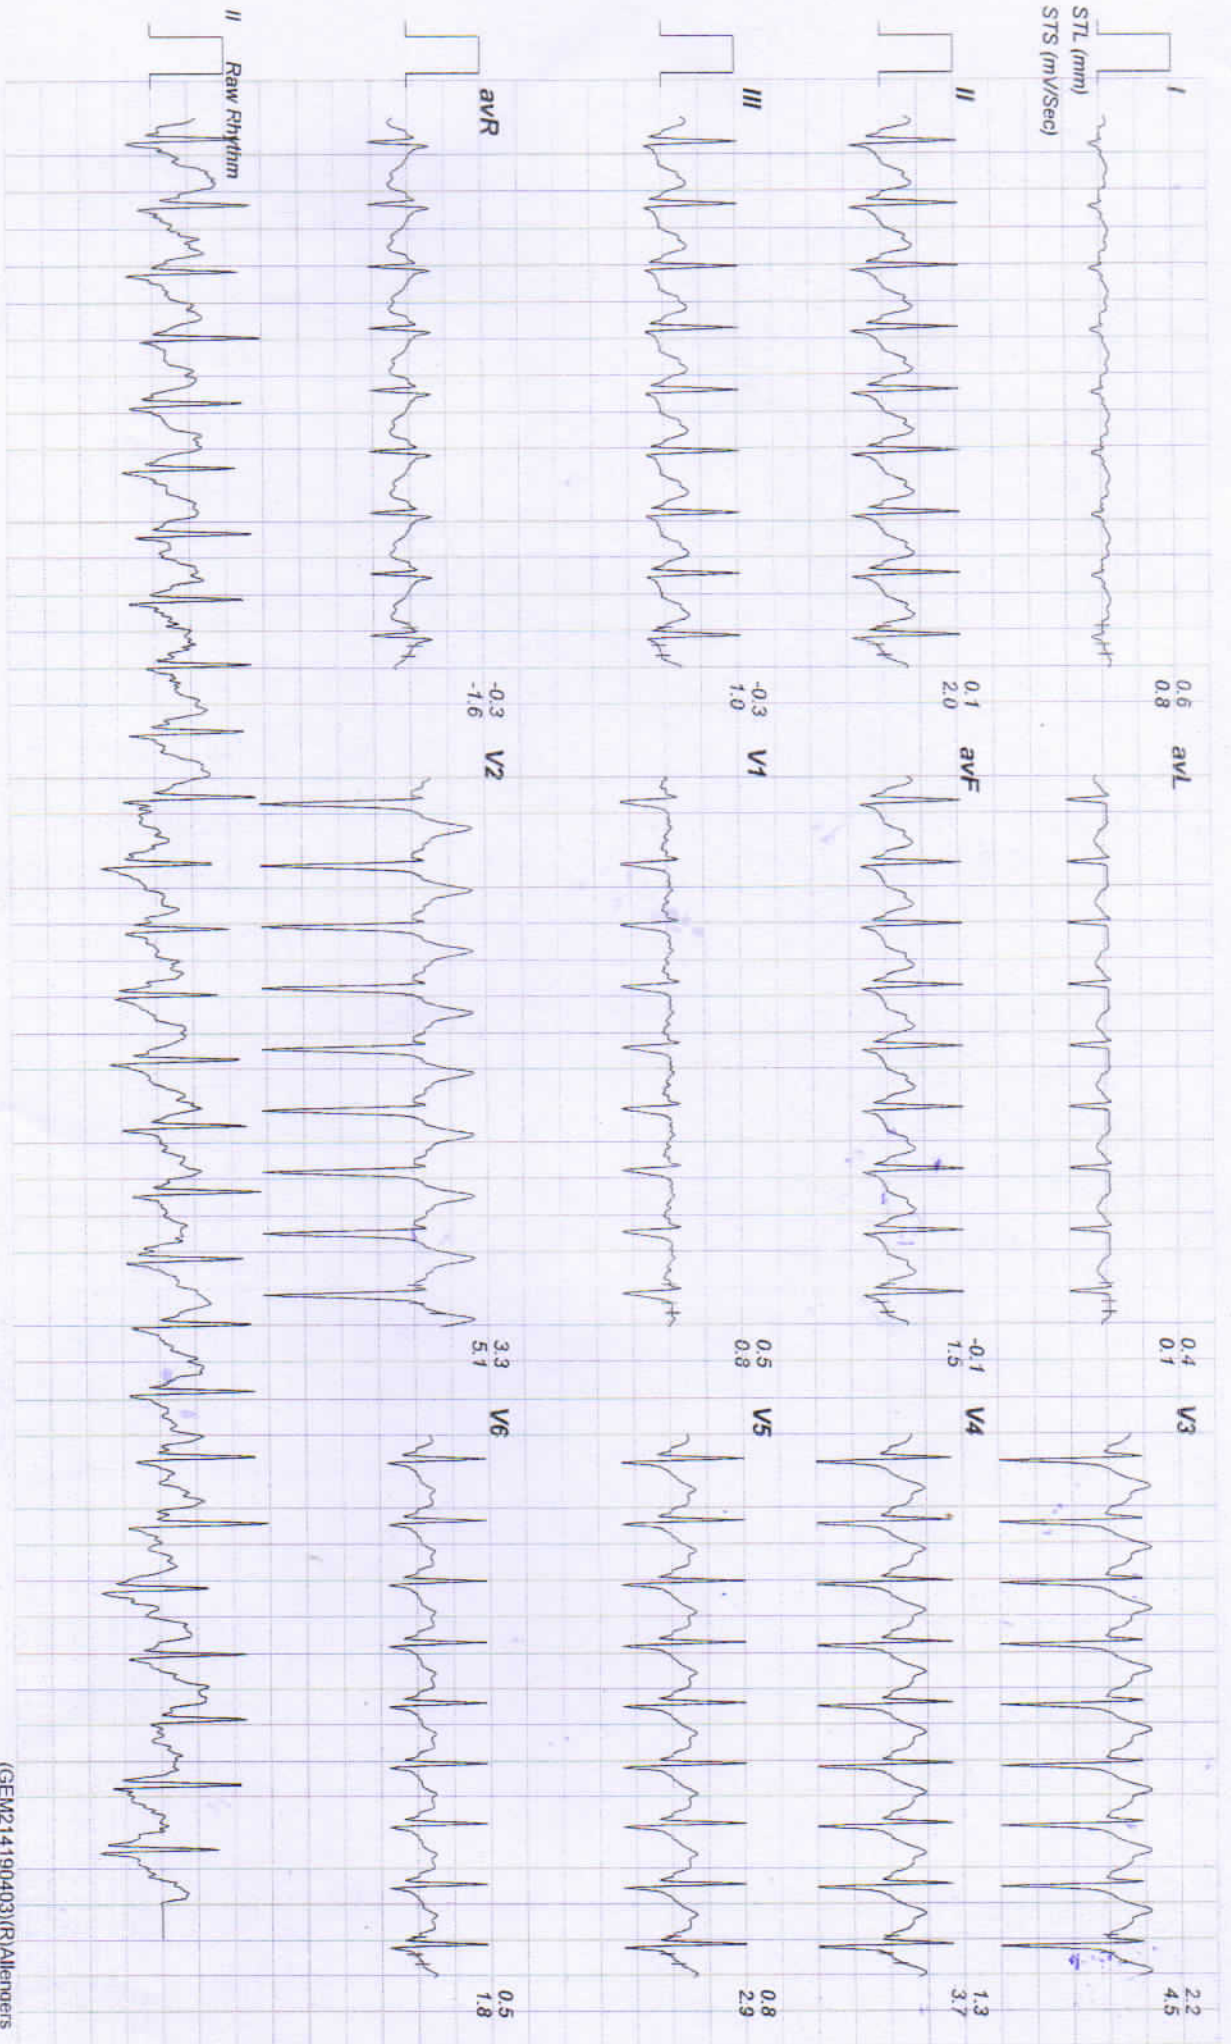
STL (mm)
STS (mV/Sec)

I

0.6
0.8

avL

0.4
0.1

V3

2.2
4.5

II

0.1
2.0

avF

-0.1
1.5

V4

1.3
3.7

III

-0.3
1.0

V1

0.5
0.8

V5

0.8
2.9

avR

-0.3
-1.6

V2

3.3
5.1

V6

0.5
1.8

II Raw Rhythm

(GEM2141900403)(R)Allengers